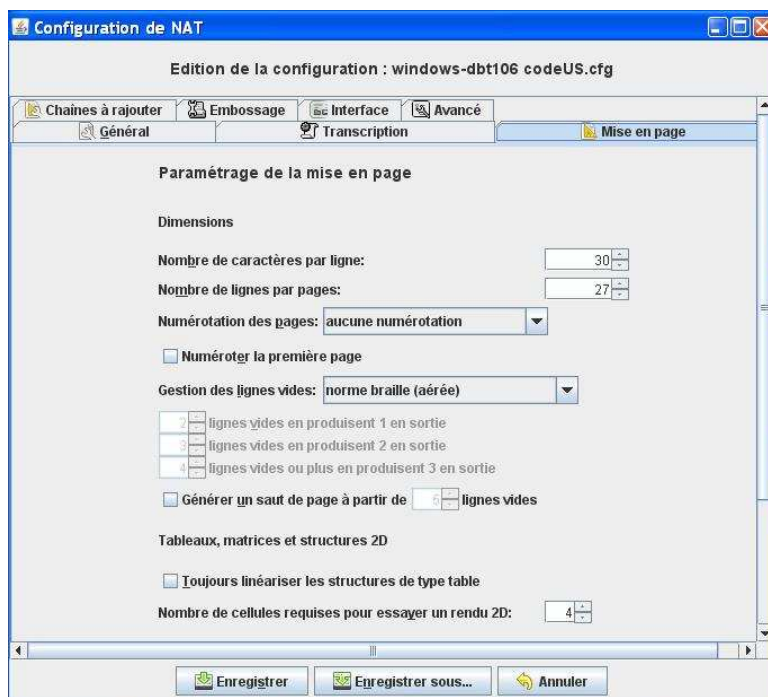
Configuration de NAT

Edition de la configuration : windows-dbt106 codeUS.cfg

Chaînes à rajouter | Embossage | Interface | Avancé
Général | Transcription | Mise en page

Paramétrage de la mise en page

Dimensions

Nombre de caractères par ligne: 30

Nombre de lignes par pages: 27

Numérotation des pages: aucune numérotation

Numéroter la première page

Gestion des lignes vides: norme braille (aérée)

2 lignes vides en produisent 1 en sortie

3 lignes vides en produisent 2 en sortie

4 lignes vides ou plus en produisent 3 en sortie

Générer un saut de page à partir de 6 lignes vides

Tableaux, matrices et structures 2D

Toujours linéariser les structures de type table

Nombre de cellules requises pour essayer un rendu 2D: 4

Enregistrer | Enregistrer sous... | Annuler